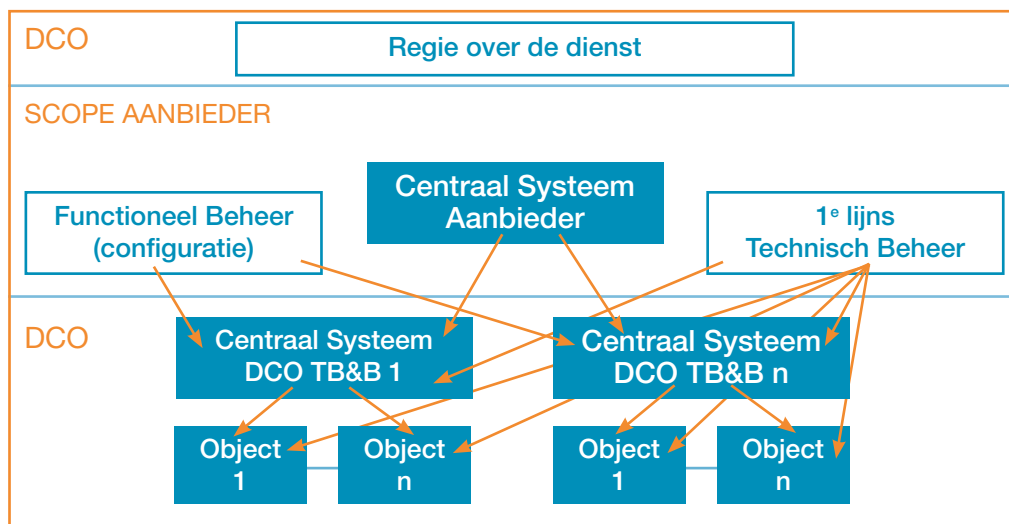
DCO

Regie over de dienst

SCOPE AANBIEDER

Centraal Systeem Aanbieder

Functioneel Beheer (configuratie)

1$^e$ lijns Technisch Beheer

DCO

Centraal Systeem DCO TB&B 1

Centraal Systeem DCO TB&B n

Object 1

Object n

Object 1

Object n